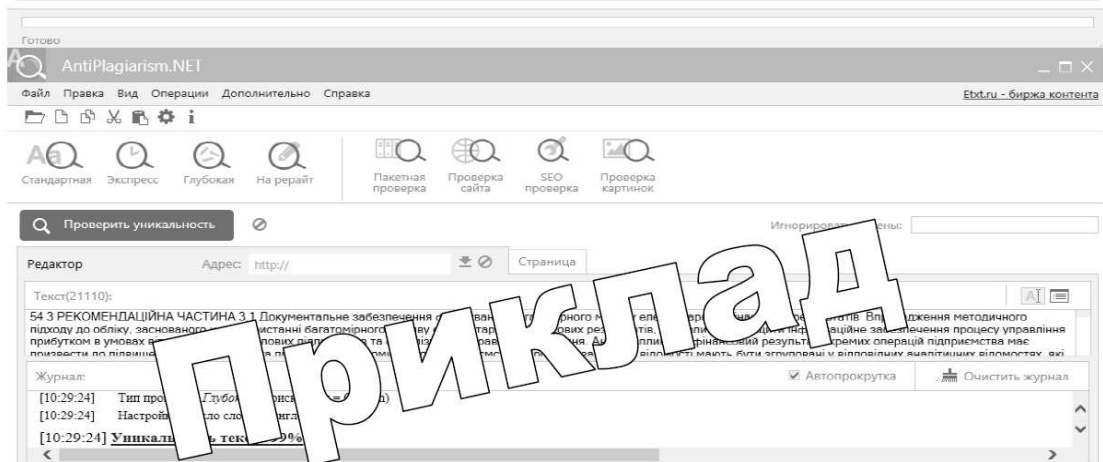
Готово

AntiPlagiarism.NET

Файл Правка Вид Операции Дополнительно Справка

Etxt.ru - биржа контента

Стандартная Экспресс Глубокая На рерайт Пакетная проверка Проверка сайта SEO проверка Проверка картинок

Проверить уникальность

Игнорировать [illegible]ены:

Редактор Адрес: http:// Страница

Текст(21110):

54 3 РЕКОМЕНДАЦІЙНА ЧАСТИНА 3.1 Документальне забезпечення о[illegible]ван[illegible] гр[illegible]рного м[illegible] еле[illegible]ар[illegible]ва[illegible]ре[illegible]тів. Вп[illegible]дження методичного підходу до обліку, заснованого н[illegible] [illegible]истанні багатомірного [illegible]ву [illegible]тар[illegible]ових рез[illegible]тів, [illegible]пли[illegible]ц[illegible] інф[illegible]аційне забезпечення процесу управління прибутком в умовах в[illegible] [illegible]вих підп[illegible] та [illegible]із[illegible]ання. А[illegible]пли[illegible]фінансовий результ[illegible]кремих операцій підприємства має призвести до підвище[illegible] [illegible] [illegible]ості мають бути згруповані у відповідних аналітичних відомостях, які

ПРИКЛАД

Журнал:

Автопрокрутка Очистить журнал

[10:29:24] Тип про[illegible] Глубок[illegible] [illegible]иск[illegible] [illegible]n)
[10:29:24] Настройк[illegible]сло сло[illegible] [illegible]нгл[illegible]
[10:29:24] Уникальн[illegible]ь текс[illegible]9%